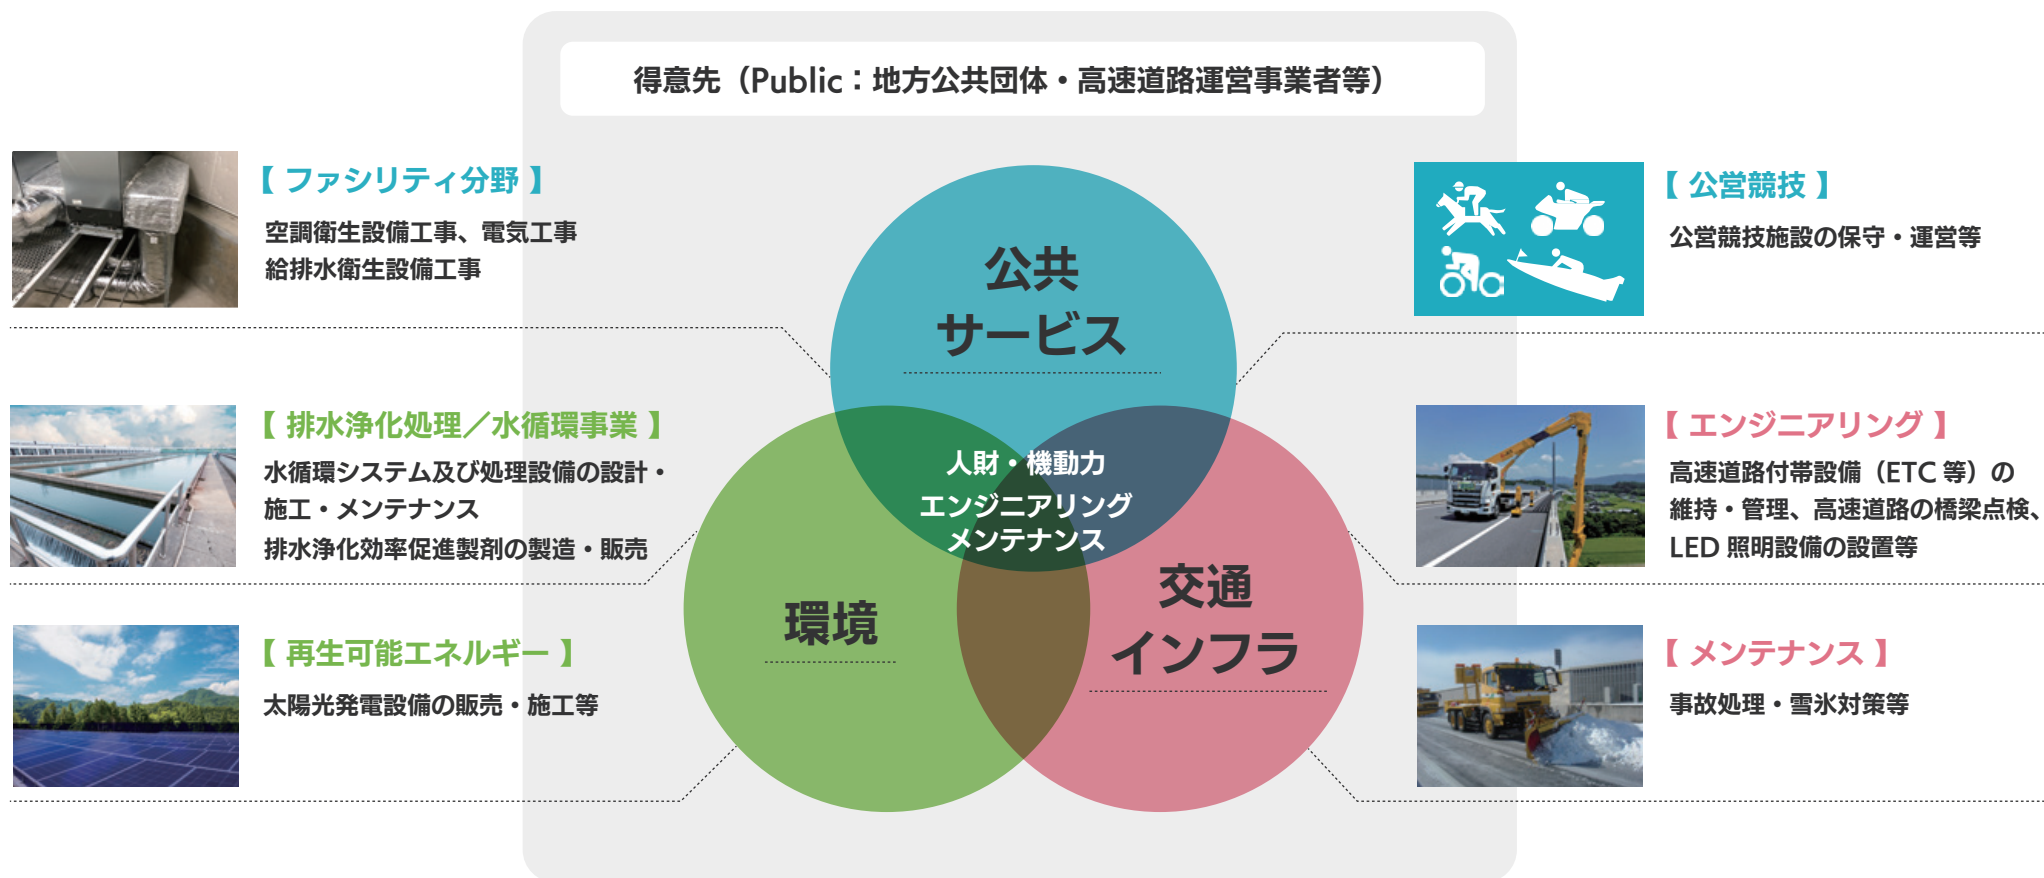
得意先（Public：地方公共団体・高速道路運営事業者等）

【 ファシリティ分野 】
空調衛生設備工事、電気工事
給排水衛生設備工事

【 排水浄化処理／水循環事業 】
水循環システム及び処理設備の設計・施工・メンテナンス
排水浄化効率促進製剤の製造・販売

【 再生可能エネルギー 】
太陽光発電設備の販売・施工等

公共
サービス

環境

交通
インフラ

人財・機動力
エンジニアリング
メンテナンス

【 公営競技 】
公営競技施設の保守・運営等

【 エンジニアリング 】
高速道路付帯設備（ETC 等）の維持・管理、高速道路の橋梁点検、LED 照明設備の設置等

【 メンテナンス 】
事故処理・雪氷対策等